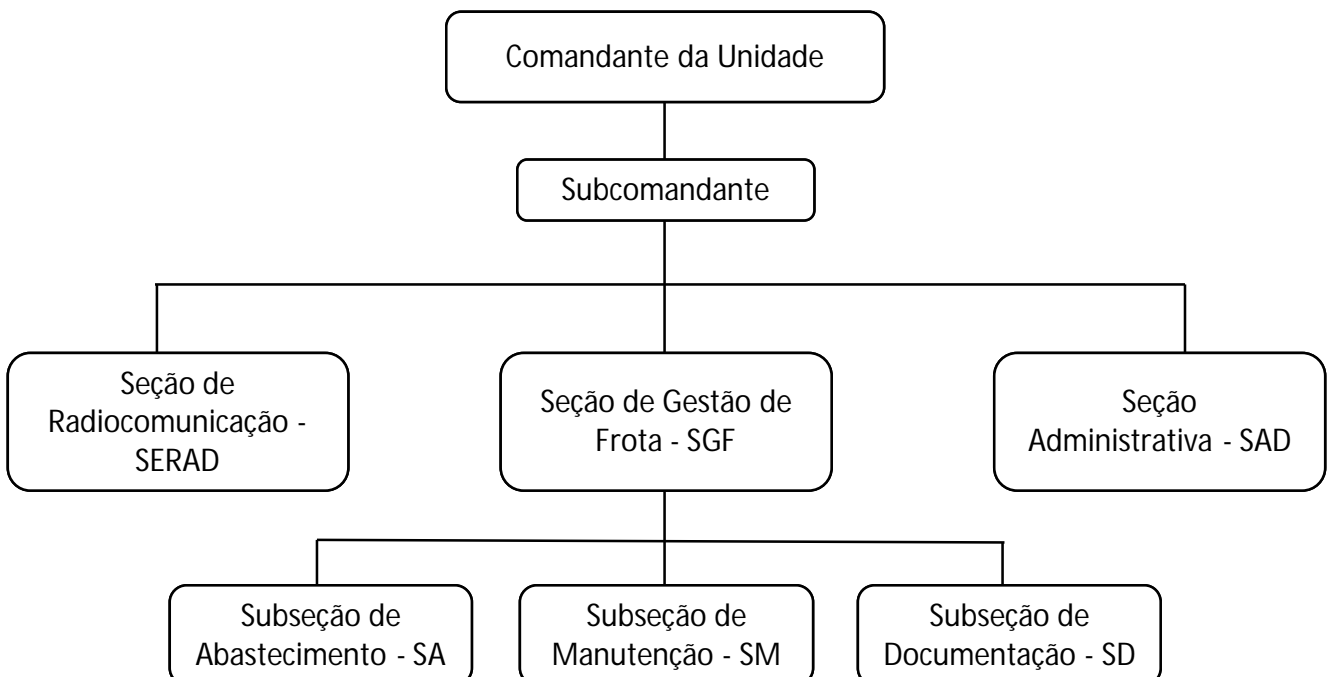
Comandante da Unidade

Subcomandante

Seção de Radiocomunicação - SERAD

Seção de Gestão de Frota - SGF

Seção Administrativa - SAD

Subseção de Abastecimento - SA

Subseção de Manutenção - SM

Subseção de Documentação - SD